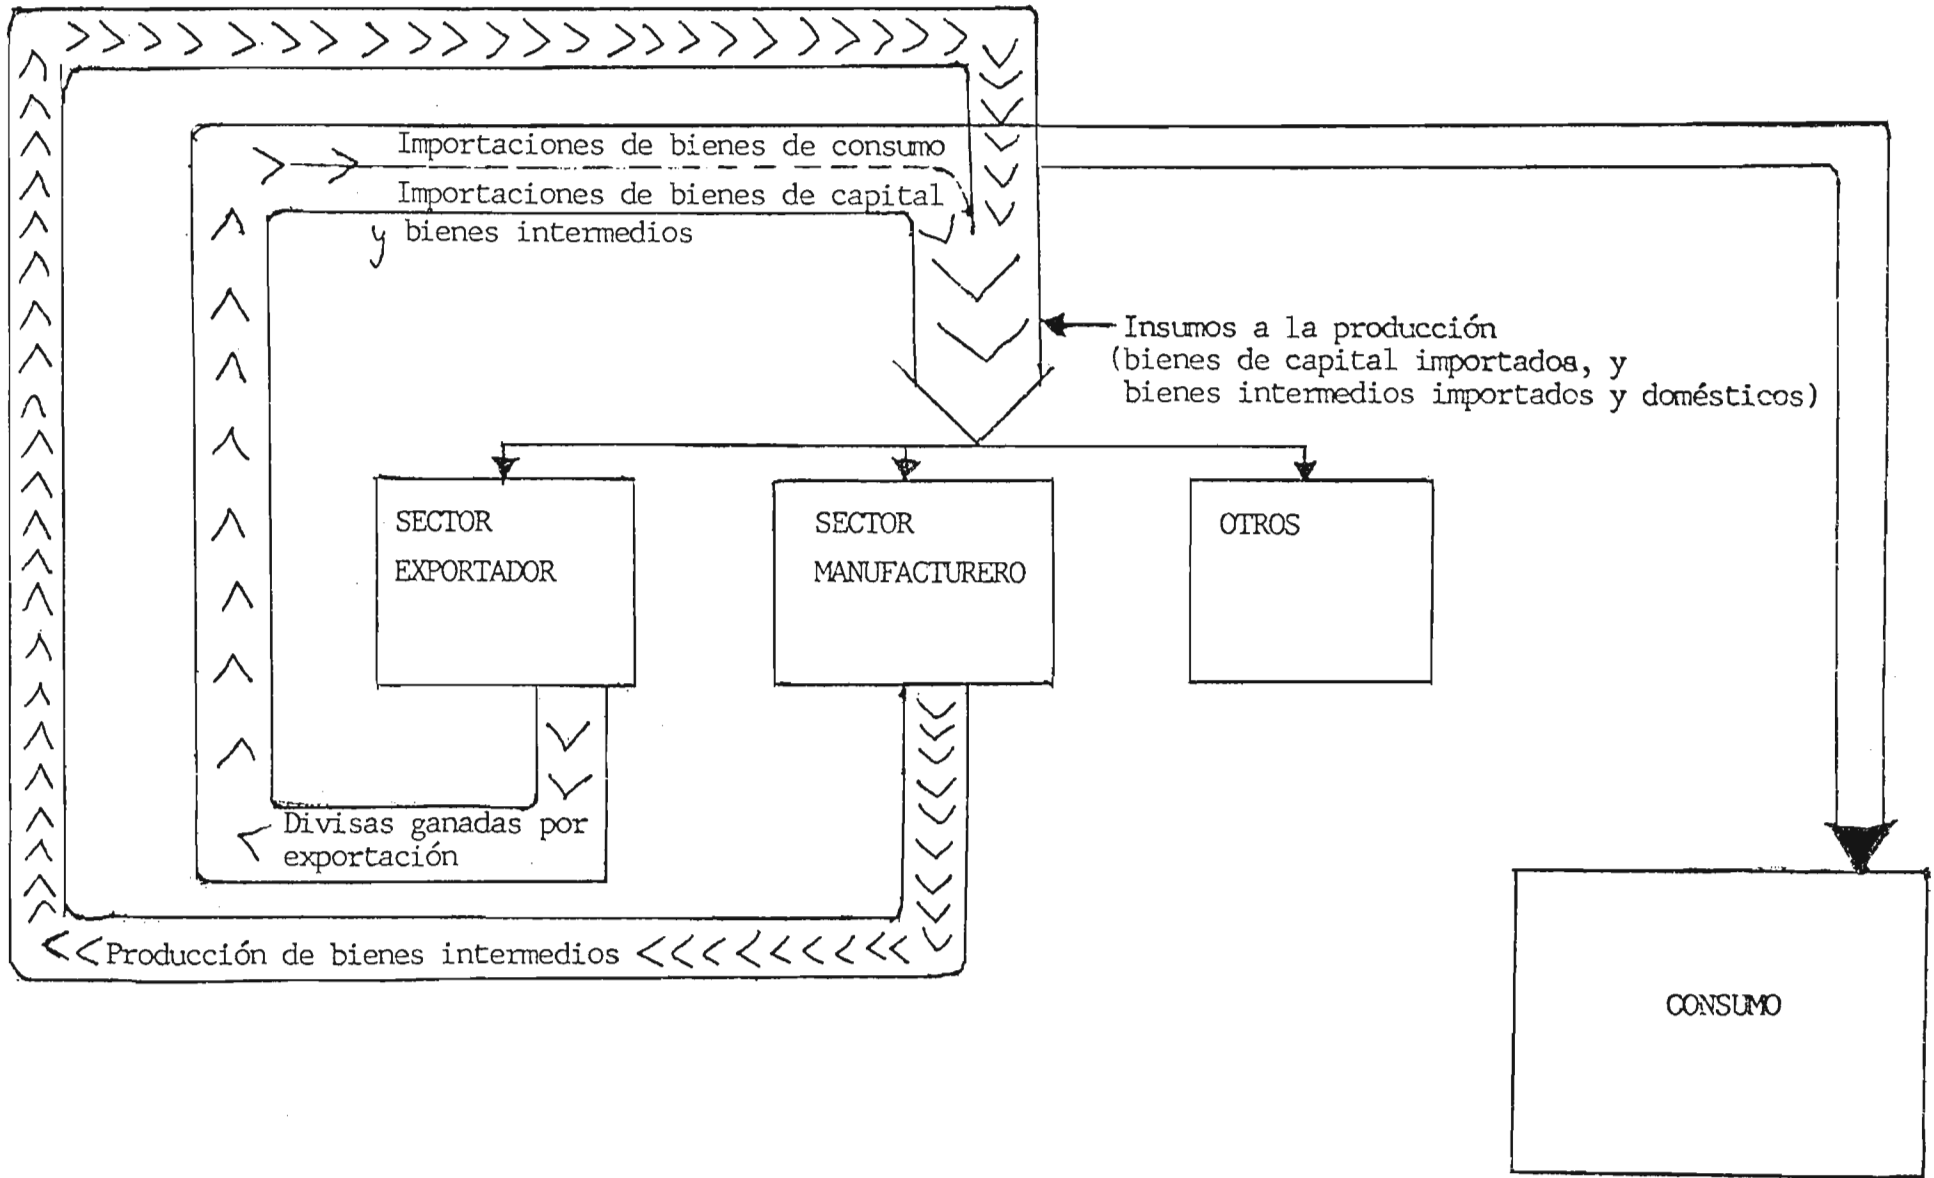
Importaciones de bienes de consumo

Importaciones de bienes de capital y bienes intermedios

Insumos a la producción (bienes de capital importados, y bienes intermedios importados y domésticos)

SECTOR EXPORTADOR

SECTOR MANUFACTURERO

OTROS

Divisas ganadas por exportación

Producción de bienes intermedios

CONSUMO